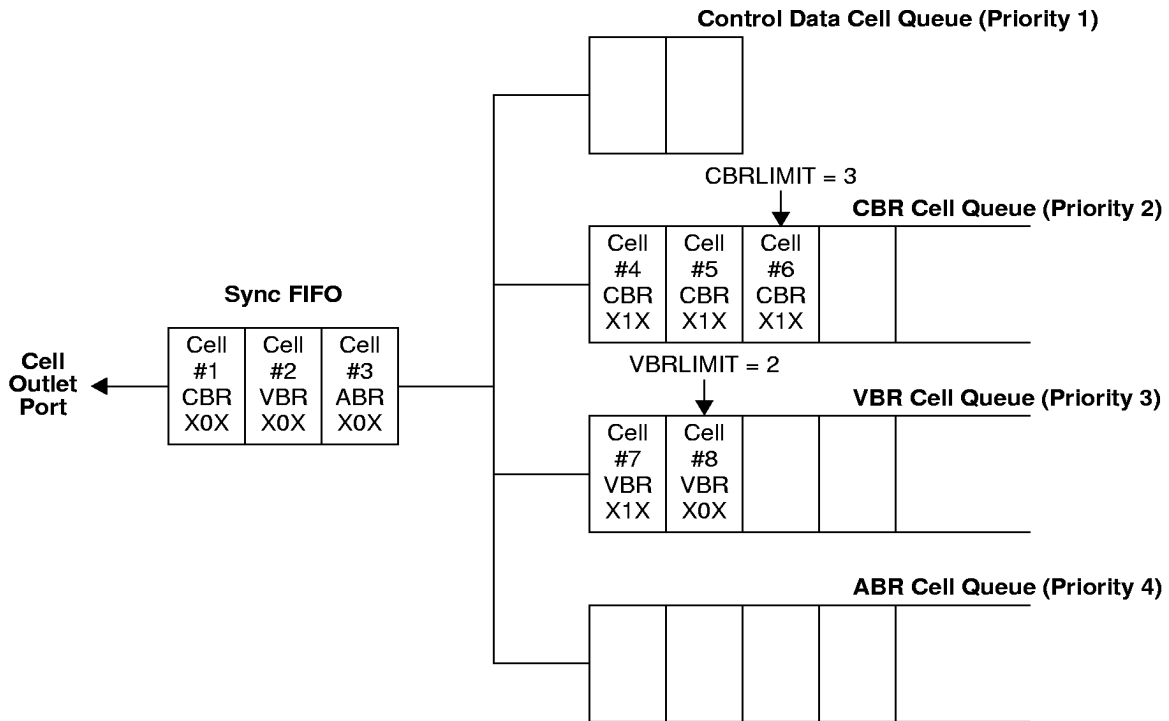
Control Data Cell Queue (Priority 1)

CBRLIMIT = 3

CBR Cell Queue (Priority 2)

| Cell #4 CBR X1X | Cell #5 CBR X1X | Cell #6 CBR X1X | | |
|---|---|---|---|---|

Sync FIFO

| Cell #1 CBR X0X | Cell #2 VBR X0X | Cell #3 ABR X0X |
|---|---|---|

Cell Outlet Port

VBRLIMIT = 2

VBR Cell Queue (Priority 3)

| Cell #7 VBR X1X | Cell #8 VBR X0X | | | |
|---|---|---|---|---|

ABR Cell Queue (Priority 4)